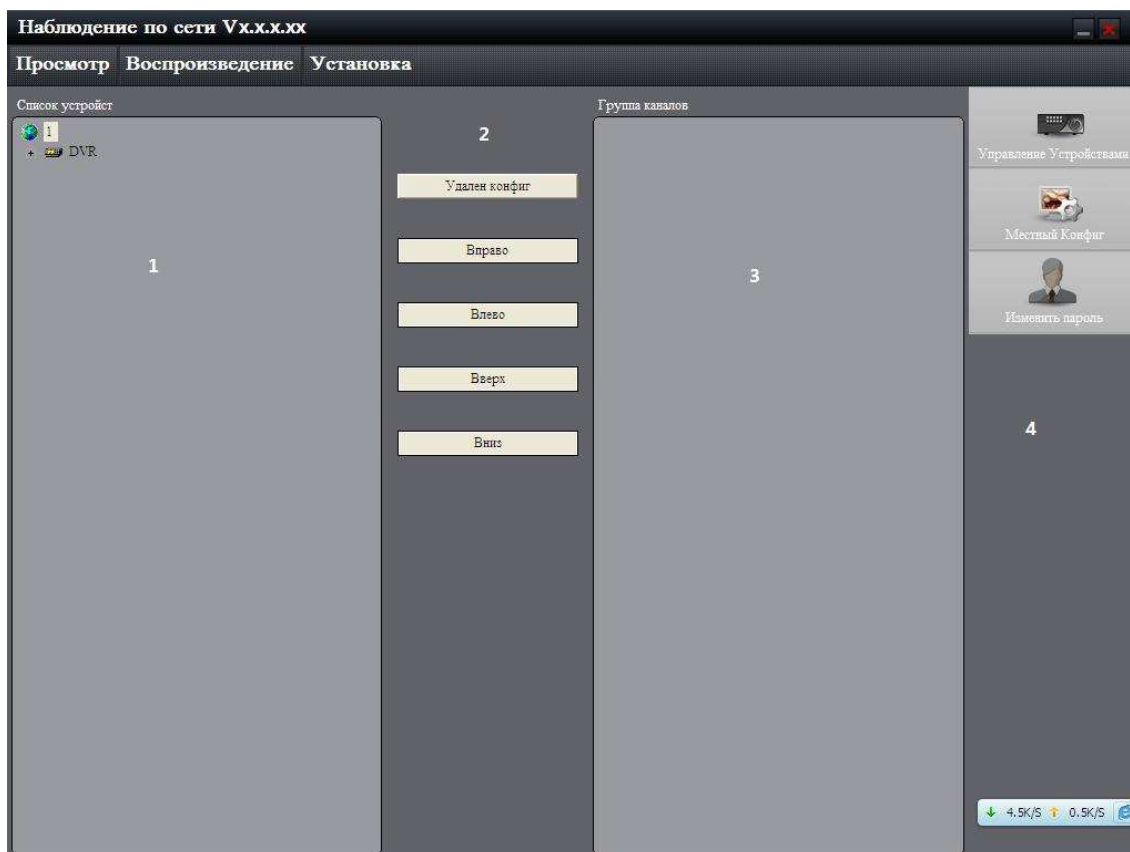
Наблюдение по сети Vx.x.x.xx

Просмотр Воспроизведение Установка

Список устройст

1

DVR

1

2

Удален конфиг

Вправо

Влево

Вверх

Вниз

Группа каналов

3

Управление Устройствами

Местный Конфиг

Изменить пароль

4

4.5K/S 0.5K/S